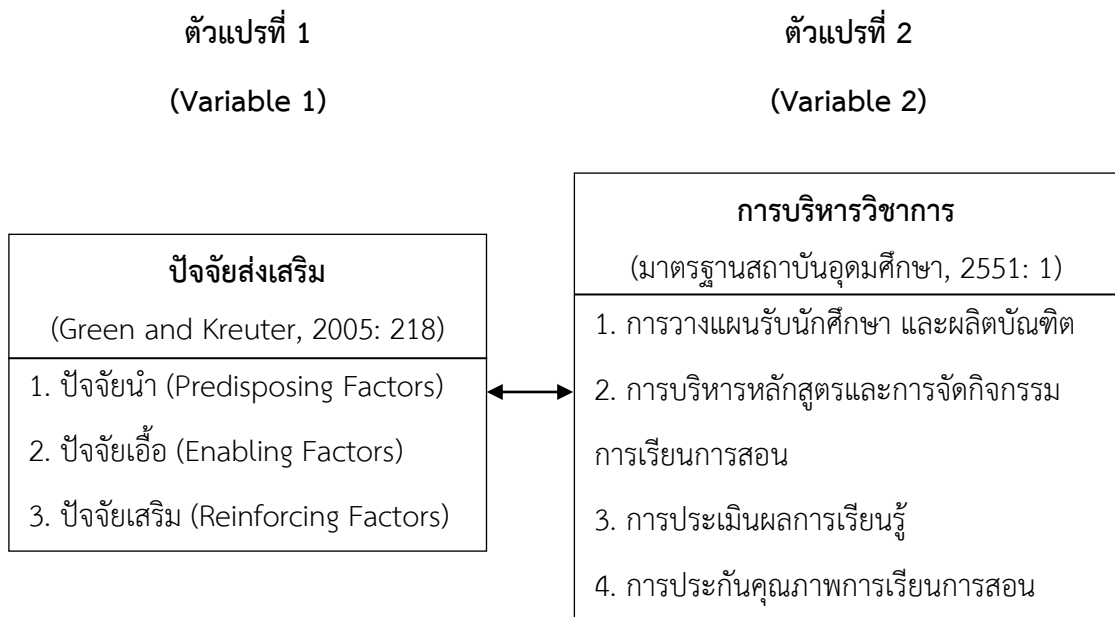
ตัวแปรที่ 1

(Variable 1)

ตัวแปรที่ 2

(Variable 2)

ปัจจัยส่งเสริม

(Green and Kreuter, 2005: 218)

1. ปัจจัยนำ (Predisposing Factors)

2. ปัจจัยเอื้อ (Enabling Factors)

3. ปัจจัยเสริม (Reinforcing Factors)

การบริหารวิชาการ

(มาตรฐานสถาบันอุดมศึกษา, 2551: 1)

1. การวางแผนรับนักศึกษา และผลิตบัณฑิต

2. การบริหารหลักสูตรและการจัดกิจกรรมการเรียนการสอน

3. การประเมินผลการเรียนรู้

4. การประกันคุณภาพการเรียนการสอน